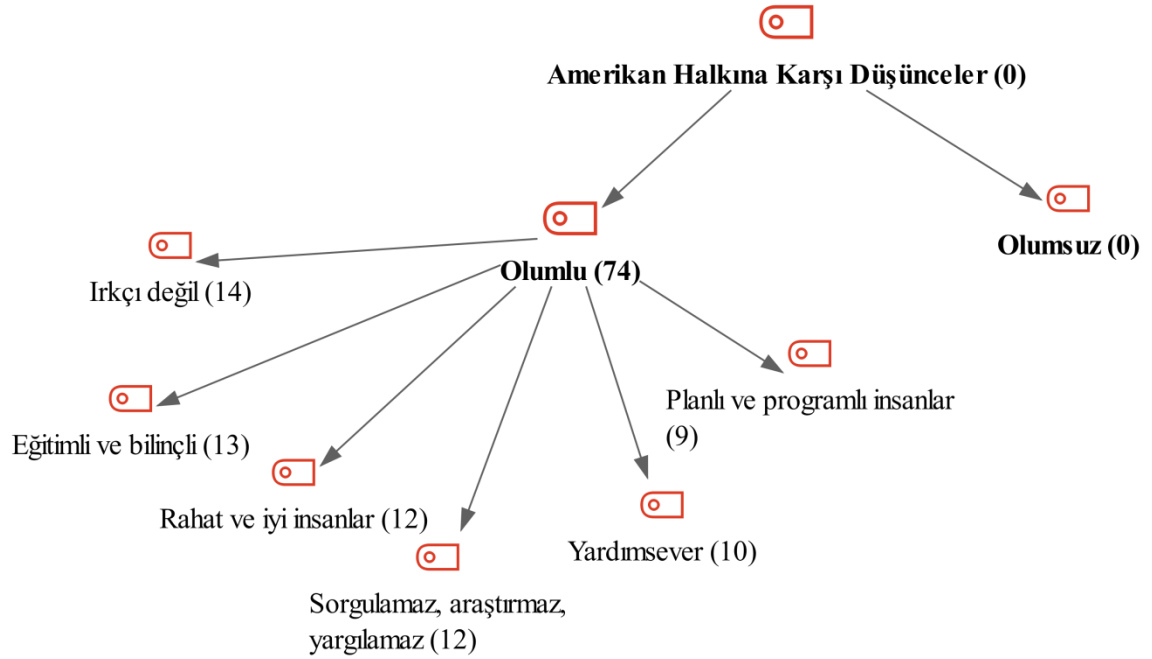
Amerikan Halkına Karşı Düşünceler (0)

Olumlu (74)

Olumsuz (0)

Irkçı değil (14)

Eğitimli ve bilinçli (13)

Rahat ve iyi insanlar (12)

Sorgulamaz, araştırmaz, yargılamaz (12)

Yardımsever (10)

Planlı ve programlı insanlar (9)